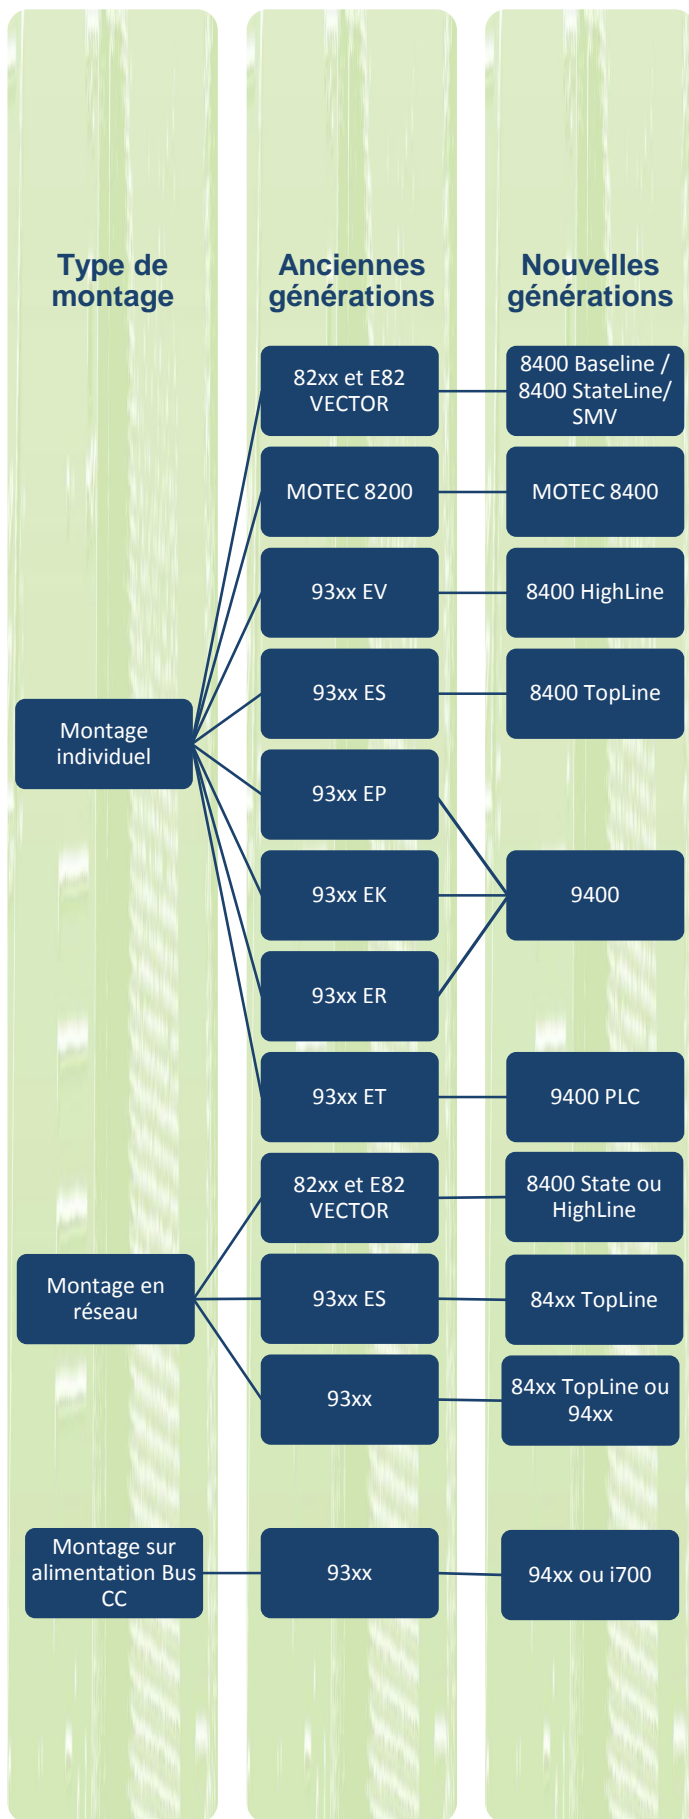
Type de montage

Anciennes générations

Nouvelles générations

Montage individuel

82xx et E82 VECTOR

8400 Baseline / 8400 StateLine/ SMV

MOTEC 8200

MOTEC 8400

93xx EV

8400 HighLine

93xx ES

8400 TopLine

93xx EP

93xx EK

9400

93xx ER

93xx ET

9400 PLC

Montage en réseau

82xx et E82 VECTOR

8400 State ou HighLine

93xx ES

84xx TopLine

93xx

84xx TopLine ou 94xx

Montage sur alimentation Bus CC

93xx

94xx ou i700